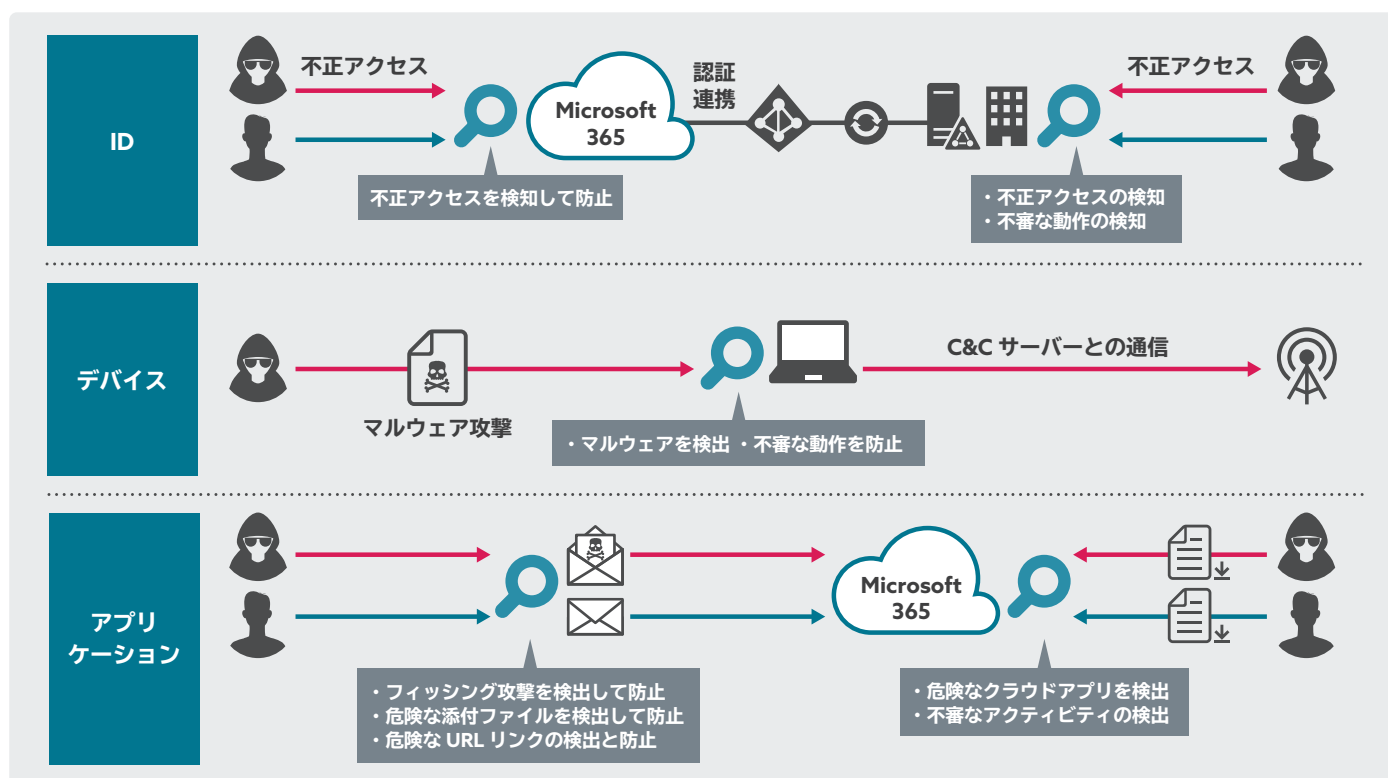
ID

不正アクセス

Microsoft 365

認証連携

不正アクセス

不正アクセスを検知して防止

・不正アクセスの検知
・不審な動作の検知

デバイス

C&C サーバーとの通信

マルウェア攻撃

・マルウェアを検出 ・不審な動作を防止

アプリケーション

Microsoft 365

・フィッシング攻撃を検出して防止
・危険な添付ファイルを検出して防止
・危険な URL リンクの検出と防止

・危険なクラウドアプリを検出
・不審なアクティビティの検出